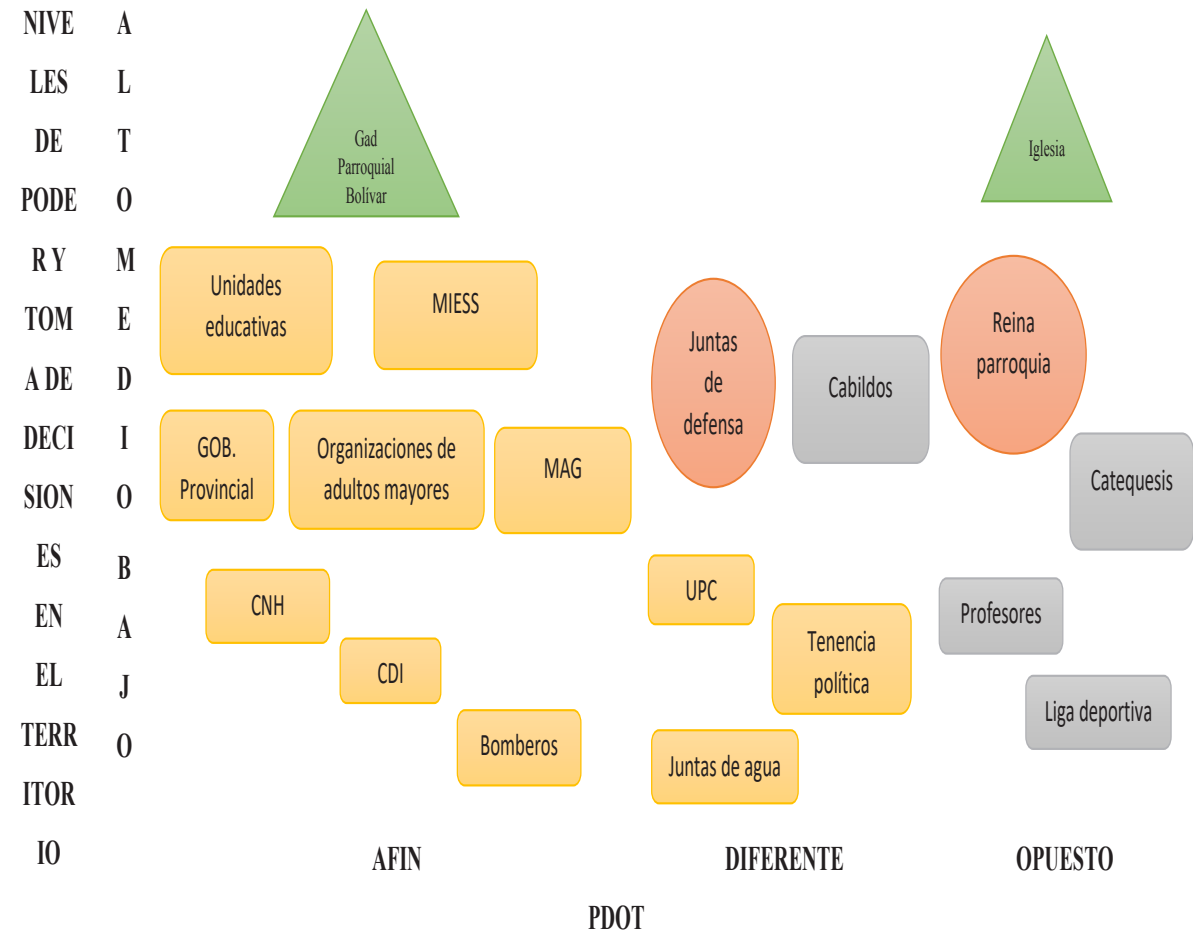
NIVELES DE PODER Y TOMA DE DECISIONES EN EL TERRITORIO

ALTO MEDIO BAJO

Gad Parroquial Bolívar

Iglesia

Unidades educativas

MIESS

Juntas de defensa

Cabildos

Reina parroquia

GOB. Provincial

Organizaciones de adultos mayores

MAG

Catequesis

CNH

UPC

Profesores

CDI

Tenencia política

Liga deportiva

Bomberos

Juntas de agua

AFIN

DIFERENTE

OPUESTO

PDOT